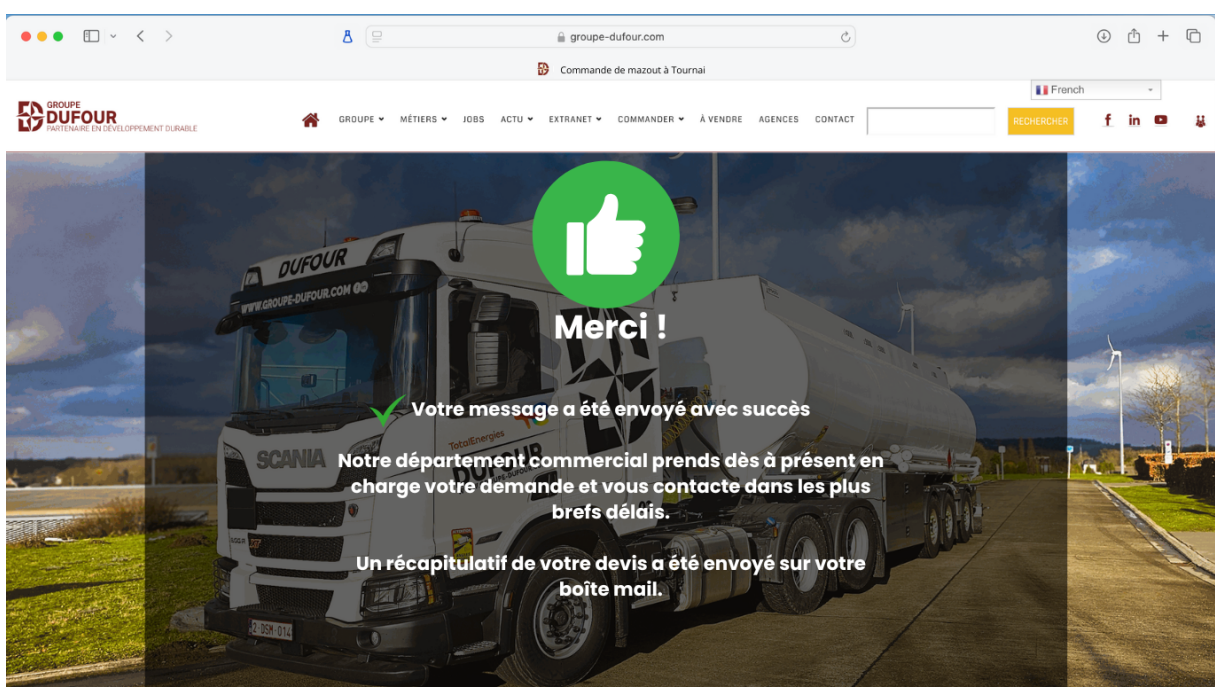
groupe-dufour.com

Commande de mazout à Tournai

French

GROUPE DUFOUR PARTENAIRE EN DÉVELOPPEMENT DURABLE

GROUPE MÉTIERS JOBS ACTU EXTRANET COMMANDER À VENDRE AGENCES CONTACT RECHERCHER

Merci !

Votre message a été envoyé avec succès

Notre département commercial prends dès à présent en charge votre demande et vous contacte dans les plus brefs délais.

Un récapitulatif de votre devis a été envoyé sur votre boîte mail.

DUFOUR
WWW.GROUPE-DUFOUR.COM
SCANIA
TotalEnergies
2-BSM-014